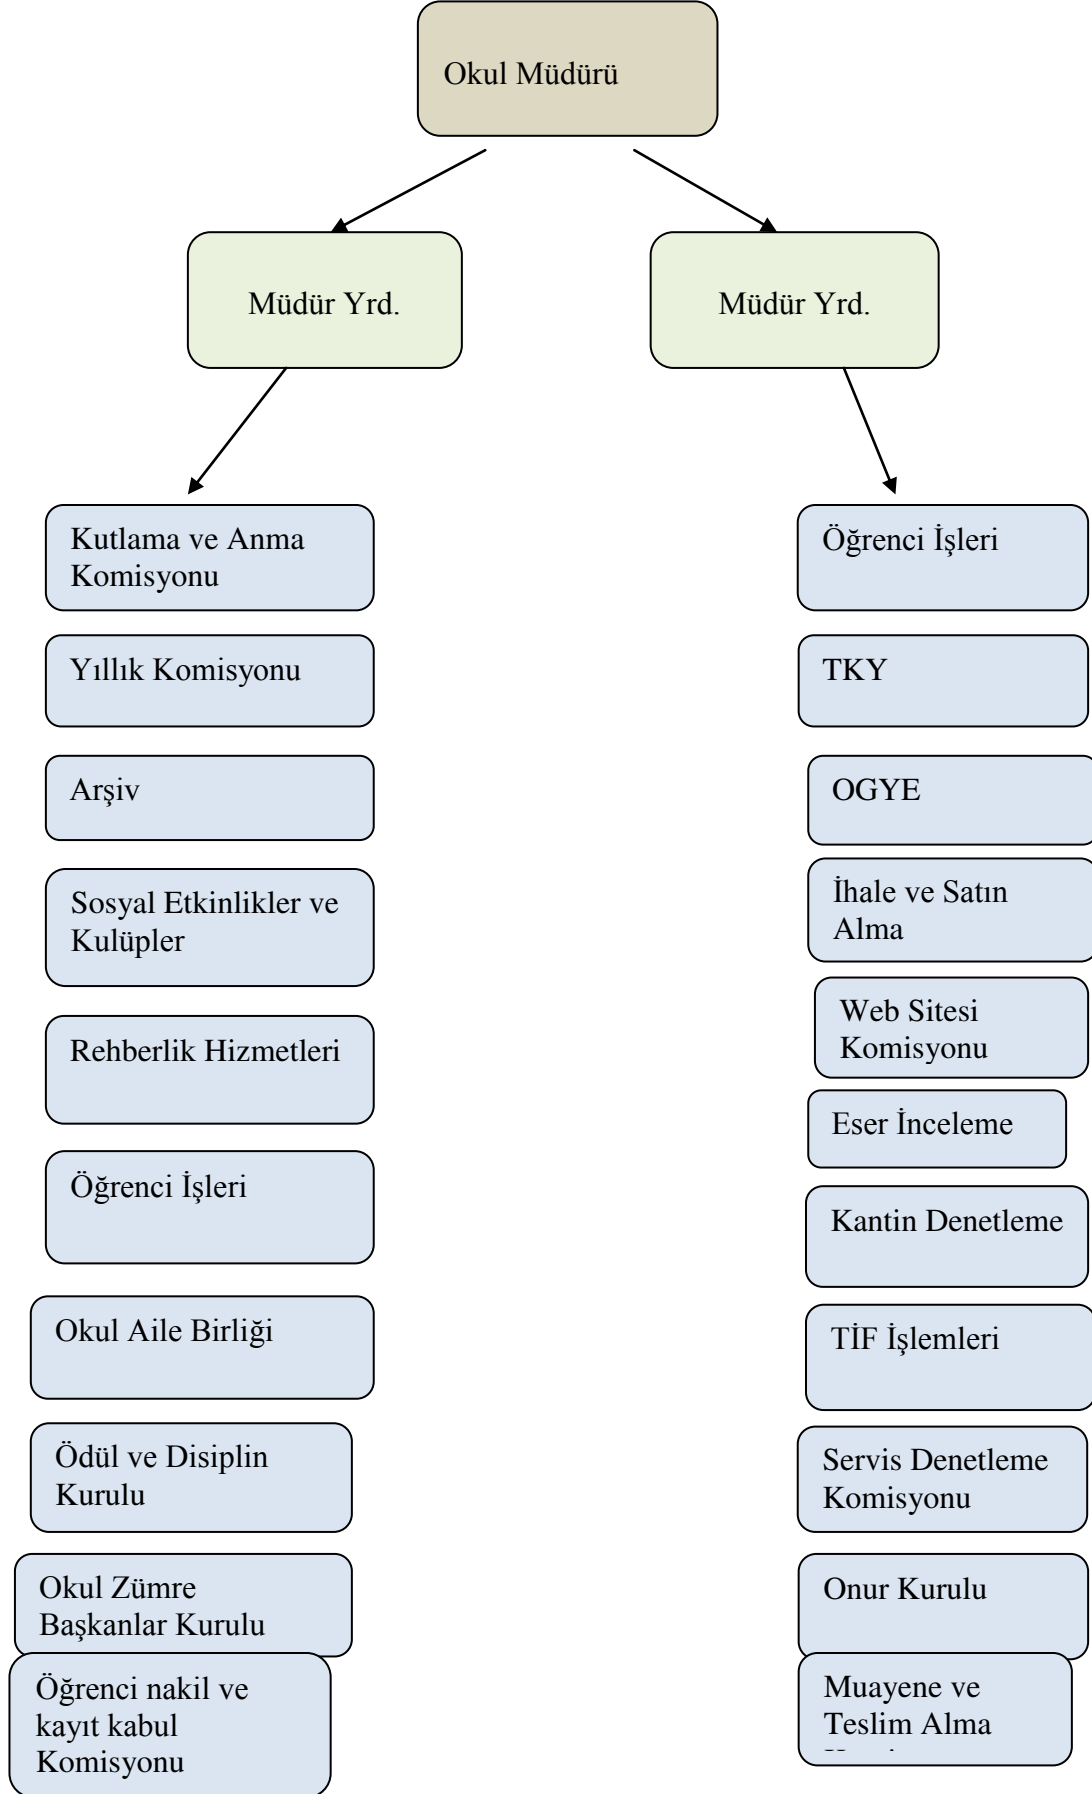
Okul Müdürü

Müdür Yrd.

Müdür Yrd.

Kutlama ve Anma Komisyonu

Yıllık Komisyonu

Arşiv

Sosyal Etkinlikler ve Kulüpler

Rehberlik Hizmetleri

Öğrenci İşleri

Okul Aile Birliği

Ödül ve Disiplin Kurulu

Okul Zümre Başkanlar Kurulu

Öğrenci nakil ve kayıt kabul Komisyonu

Öğrenci İşleri

TKY

OGYE

İhale ve Satın Alma

Web Sitesi Komisyonu

Eser İnceleme

Kantin Denetleme

TİF İşlemleri

Servis Denetleme Komisyonu

Onur Kurulu

Muayene ve Teslim Alma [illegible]